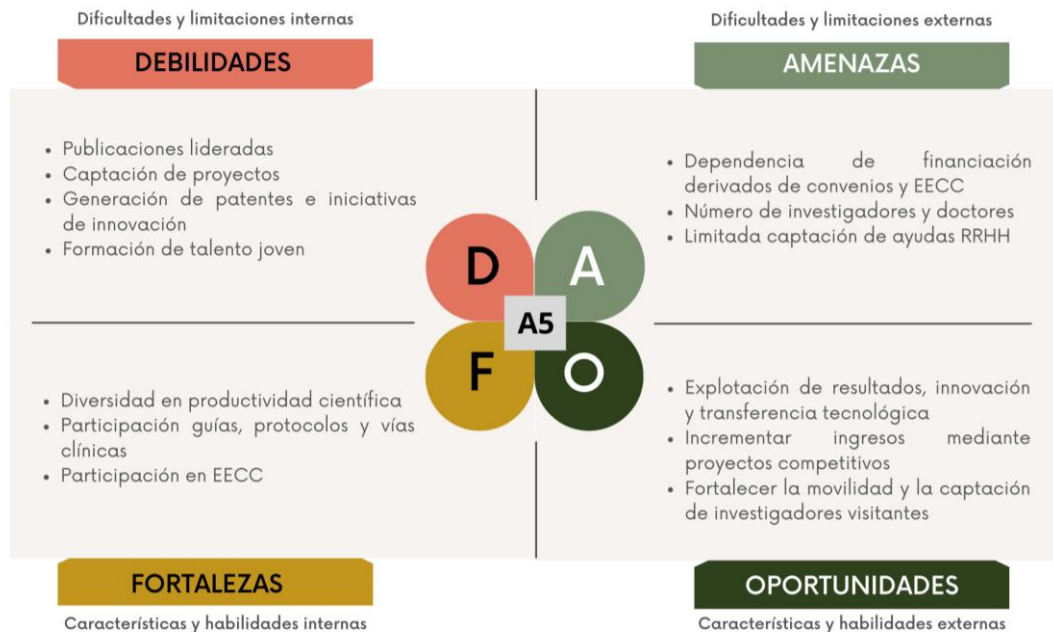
Dificultades y limitaciones internas

DEBILIDADES

- Publicaciones lideradas
- Captación de proyectos
- Generación de patentes e iniciativas de innovación
- Formación de talento joven

Dificultades y limitaciones externas

AMENAZAS

- Dependencia de financiación derivados de convenios y EECC
- Número de investigadores y doctores
- Limitada captación de ayudas RRHH

D A F O

A5

- Diversidad en productividad científica
- Participación guías, protocolos y vías clínicas
- Participación en EECC

FORTALEZAS

Características y habilidades internas

- Explotación de resultados, innovación y transferencia tecnológica
- Incrementar ingresos mediante proyectos competitivos
- Fortalecer la movilidad y la captación de investigadores visitantes

OPORTUNIDADES

Características y habilidades externas